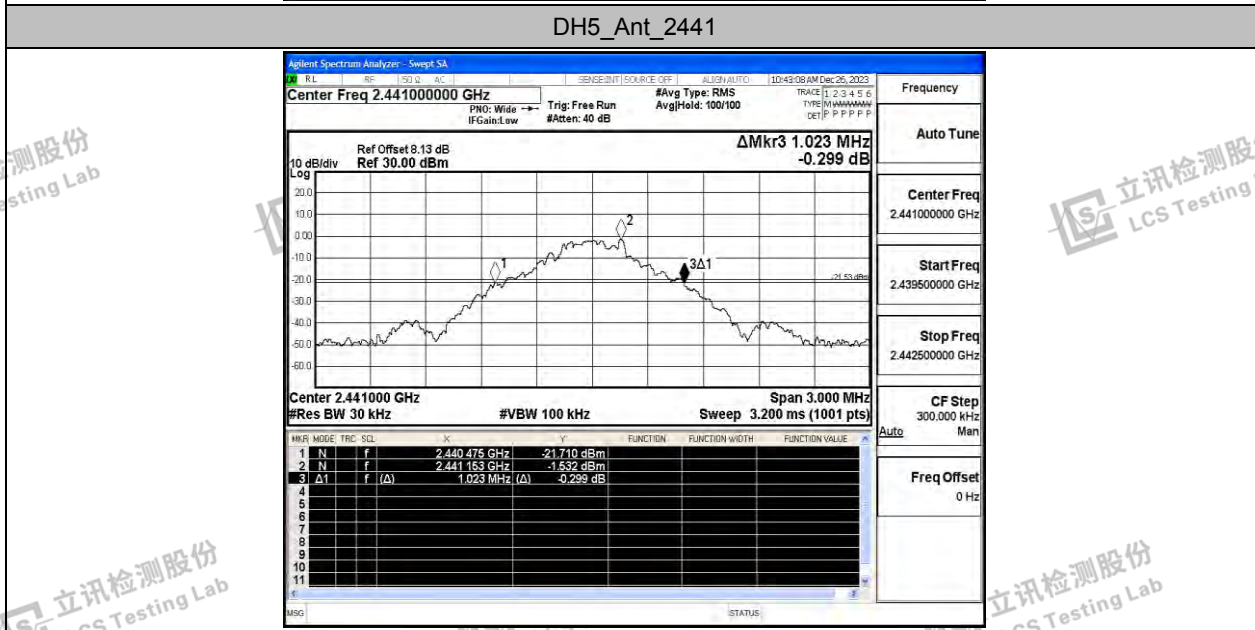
DH5_Ant_2441

Agilent Spectrum Analyzer - Swept SA

RL RF 50 Ω AC SENSE:INT SOURCE OFF ALIGN AUTO 10:43:08 AM Dec 26, 2023

Center Freq 2.441000000 GHz

PNO: Wide IFGain:Low

Trig: Free Run #Atten: 40 dB

#Avg Type: RMS Avg|Hold: 100/100

TRACE 1 2 3 4 5 6 TYPE M WWWWW DET P P P P P P

Frequency

Ref Offset 8.13 dB
10 dB/div Ref 30.00 dBm
Log

ΔMkr3 1.023 MHz
-0.299 dB

20.0
10.0
0.00
-10.0
-20.0
-30.0
-40.0
-50.0
-60.0

1
2
3Δ1
-21.53 dBm

Center 2.441000 GHz
#Res BW 30 kHz
#VBW 100 kHz
Span 3.000 MHz
Sweep 3.200 ms (1001 pts)

| MKR | MODE | TRC | SCL | X | | Y | FUNCTION | FUNCTION WIDTH | FUNCTION VALUE |
|---|---|---|---|---|---|---|---|---|---|
| 1 | N | | f | 2.440 475 GHz | | -21.710 dBm | | | |
| 2 | N | | f | 2.441 153 GHz | | -1.532 dBm | | | |
| 3 | Δ1 | | f (Δ) | 1.023 MHz | (Δ) | -0.299 dB | | | |
| 4 | | | | | | | | | |
| 5 | | | | | | | | | |
| 6 | | | | | | | | | |
| 7 | | | | | | | | | |
| 8 | | | | | | | | | |
| 9 | | | | | | | | | |
| 10 | | | | | | | | | |
| 11 | | | | | | | | | |

Auto Tune

Center Freq
2.441000000 GHz

Start Freq
2.439500000 GHz

Stop Freq
2.442500000 GHz

CF Step
300.000 kHz
Auto Man

Freq Offset
0 Hz

MSG STATUS

立讯检测股份 LCS Testing Lab
立讯检测股份 LCS Testing Lab
立讯检测股份 LCS Testing Lab
立讯检测股份 LCS Testing Lab